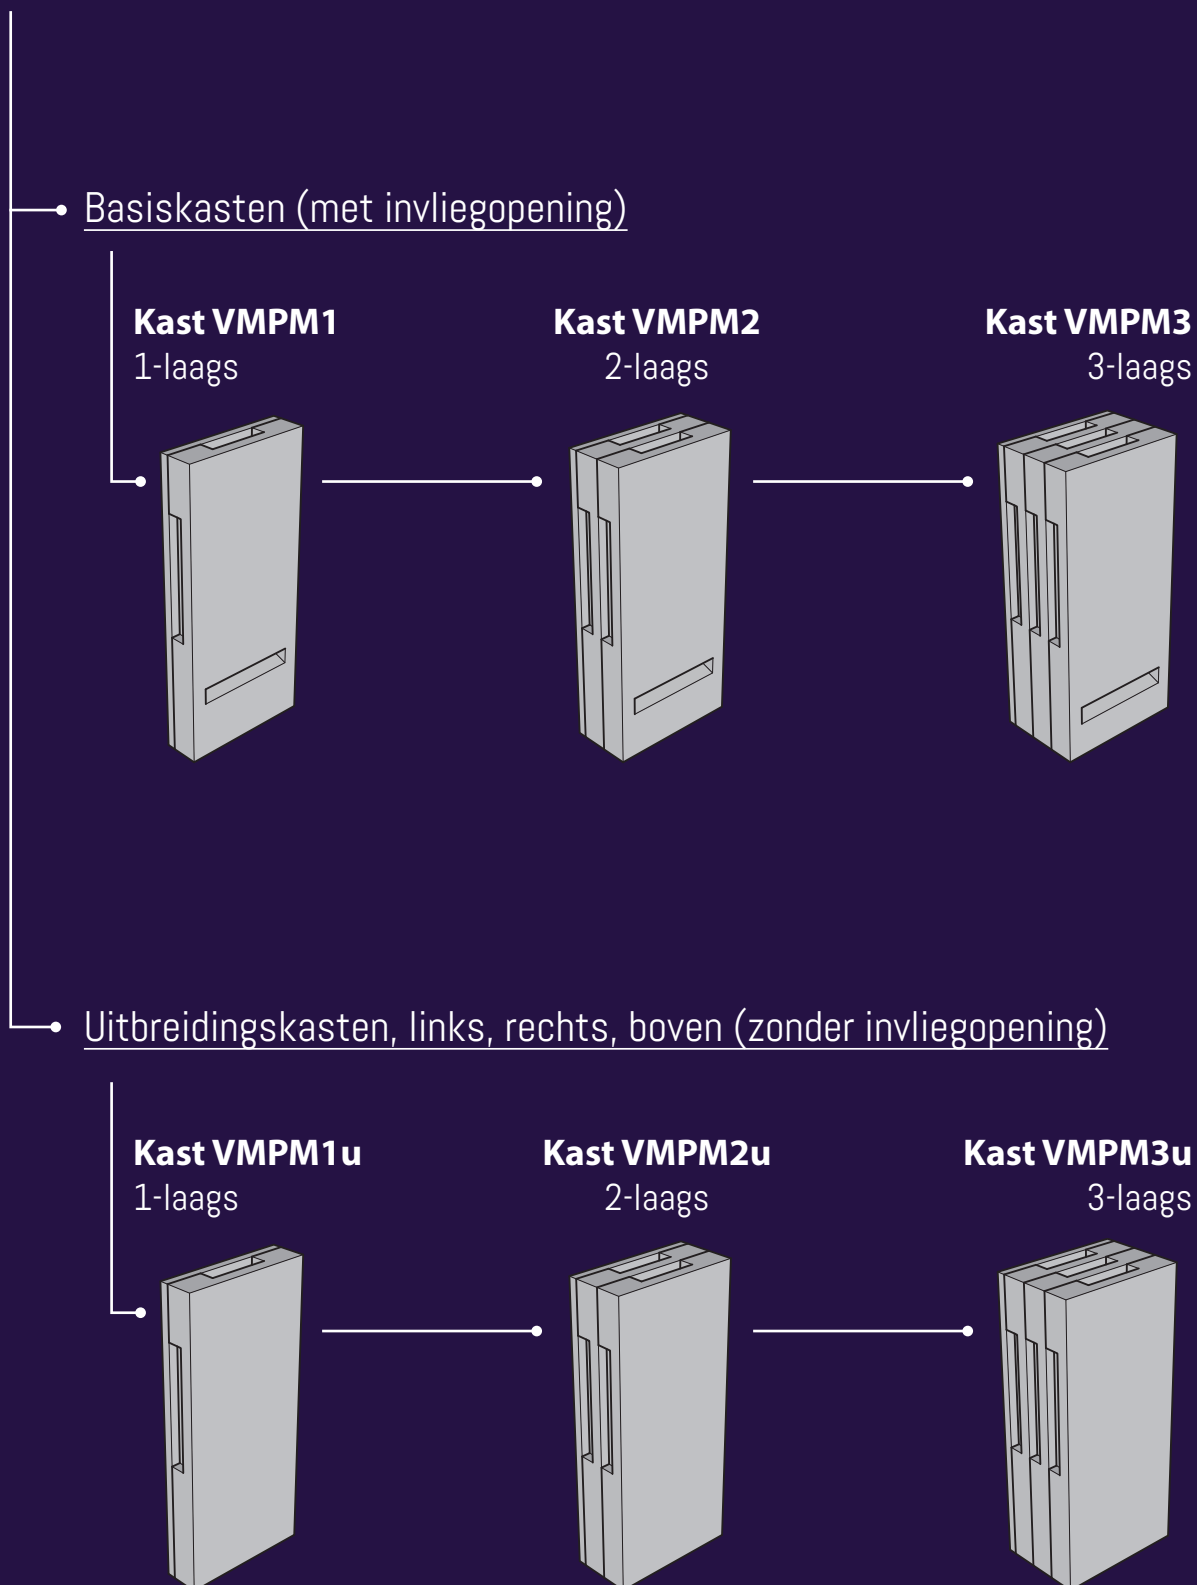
Basiskasten (met invliegopening)

**Kast VMPM1**
1-laags

**Kast VMPM2**
2-laags

**Kast VMPM3**
3-laags

Uitbreidingskasten, links, rechts, boven (zonder invliegopening)

**Kast VMPM1u**
1-laags

**Kast VMPM2u**
2-laags

**Kast VMPM3u**
3-laags